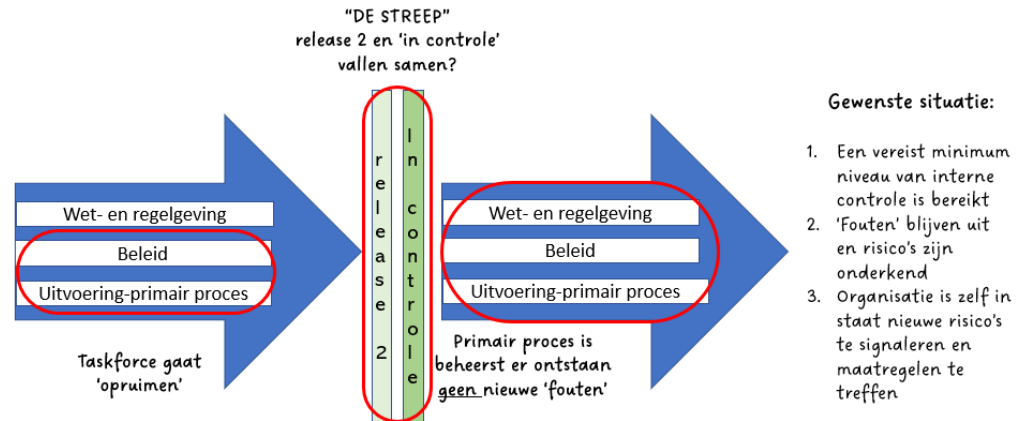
"DE STREEP"
release 2 en 'in controle' vallen samen?

Wet- en regelgeving

Beleid

Uitvoering-primair proces

Taskforce gaat 'opruimen'

r e l e a s e 2

I n c o n t r o l e

Wet- en regelgeving

Beleid

Uitvoering-primair proces

Primair proces is beheerst er ontstaan geen nieuwe 'fouten'

Gewenste situatie:

1. Een vereist minimum niveau van interne controle is bereikt
2. 'Fouten' blijven uit en risico's zijn onderkend
3. Organisatie is zelf in staat nieuwe risico's te signaleren en maatregelen te treffen